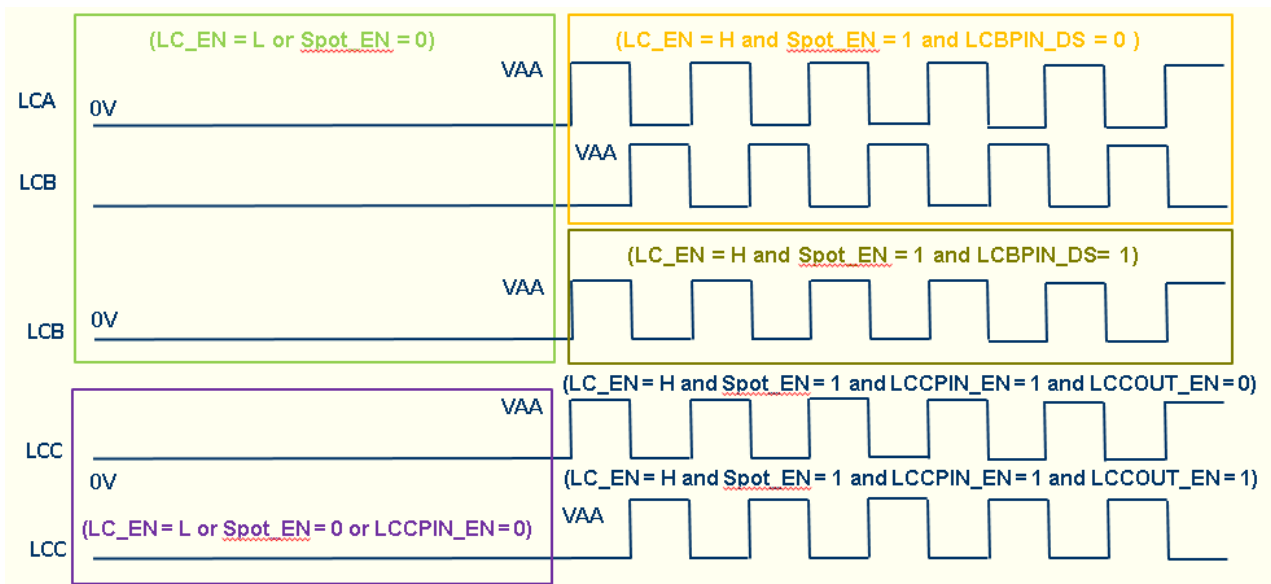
(LC_EN = L or Spot_EN = 0)

(LC_EN = H and Spot_EN = 1 and LCBPIN_DS = 0 )

VAA

LCA

0V

VAA

LCB

(LC_EN = H and Spot_EN = 1 and LCBPIN_DS= 1)

VAA

LCB

0V

(LC_EN = H and Spot_EN = 1 and LCCPIN_EN = 1 and LCCOUT_EN = 0)

VAA

LCC

0V

(LC_EN = H and Spot_EN = 1 and LCCPIN_EN = 1 and LCCOUT_EN = 1)

VAA

(LC_EN = L or Spot_EN = 0 or LCCPIN_EN = 0)

LCC